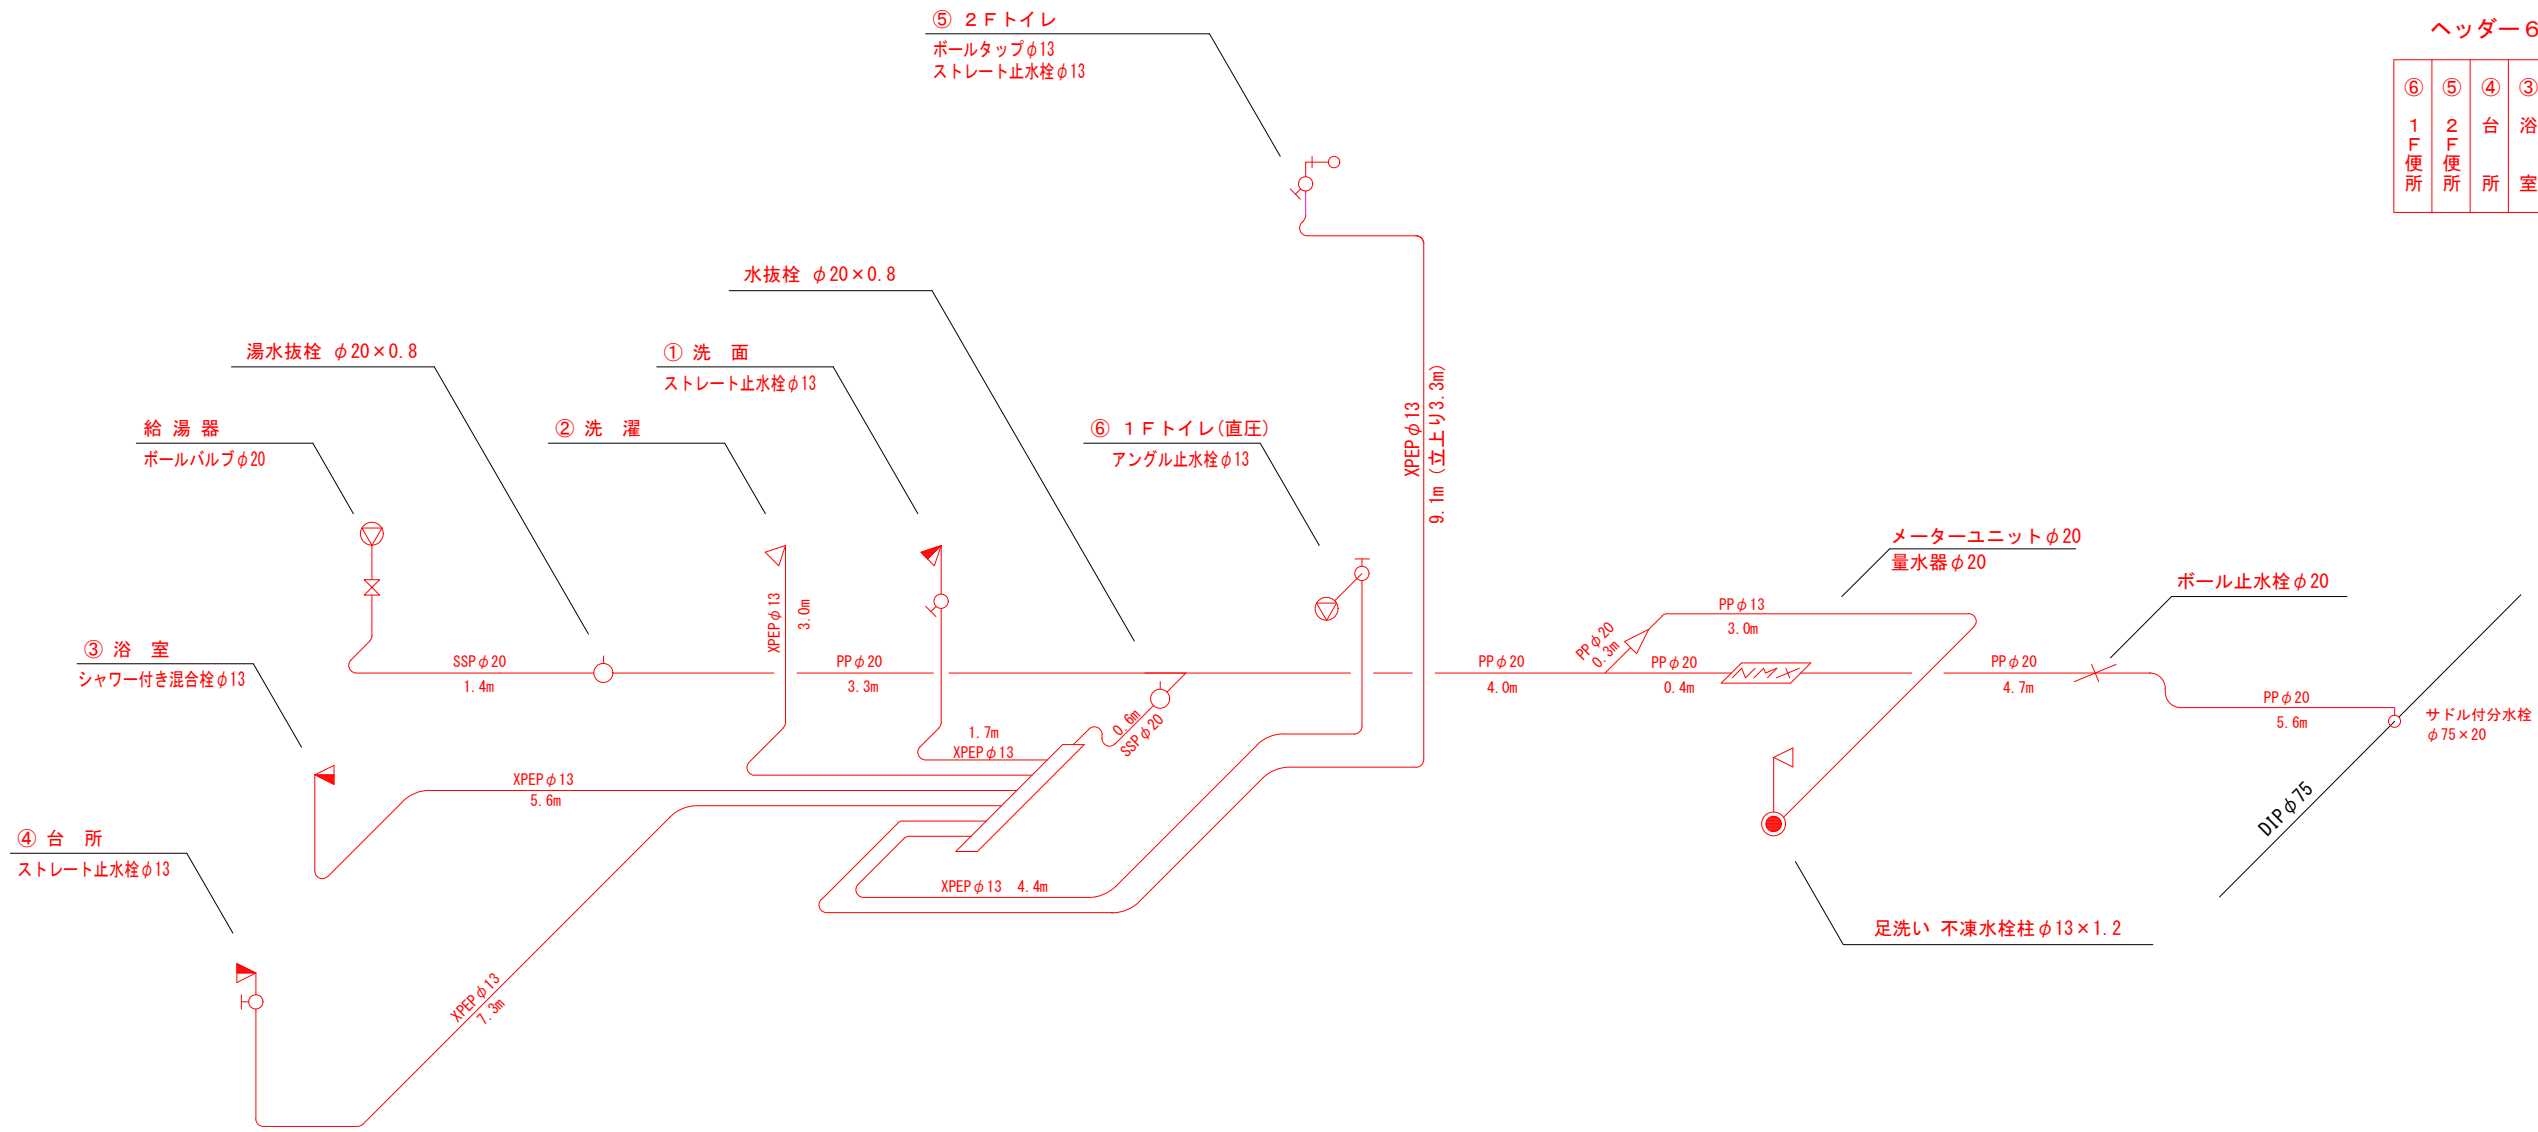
⑤ ２Ｆトイレ
ボールタップφ13
ストレート止水栓φ13

ヘッダー６

| ⑥ １Ｆ便所 | ⑤ ２Ｆ便所 | ④ 台 所 | ③ 浴 室 |
|---|---|---|---|

水抜栓 φ20×0.8

湯水抜栓 φ20×0.8

① 洗 面
ストレート止水栓φ13

給 湯 器
ボールバルブφ20

② 洗 濯

⑥ １Ｆトイレ(直圧)
アングル止水栓φ13

XPEPφ13
9.1m (立上り3.3m)

メーターユニットφ20
量水器φ20

ボール止水栓φ20

XPEPφ13
3.0m

PPφ13
3.0m

③ 浴 室
シャワー付き混合栓φ13

SSPφ20
1.4m

PPφ20
3.3m

PPφ20
4.0m

PPφ20
0.3m

PPφ20
0.4m

PPφ20
4.7m

PPφ20
5.6m

サドル付分水栓
φ75×20

1.7m
XPEPφ13

0.6m
SSPφ20

XPEPφ13
5.6m

④ 台 所
ストレート止水栓φ13

XPEPφ13 4.4m

DIPφ75

足洗い 不凍水栓柱φ13×1.2

XPEPφ13
7.3m